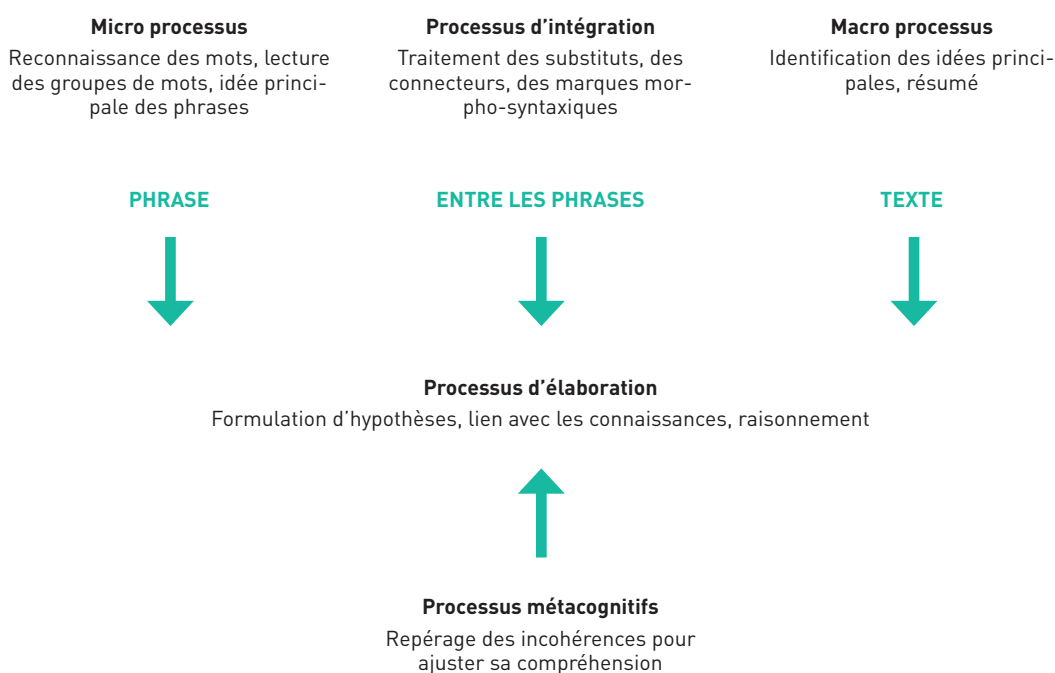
Micro processus

Reconnaissance des mots, lecture des groupes de mots, idée principale des phrases

Processus d'intégration

Traitement des substituts, des connecteurs, des marques morpho-syntaxiques

Macro processus

Identification des idées principales, résumé

PHRASE

ENTRE LES PHRASES

TEXTE

Processus d'élaboration

Formulation d'hypothèses, lien avec les connaissances, raisonnement

Processus métacognitifs

Repérage des incohérences pour ajuster sa compréhension